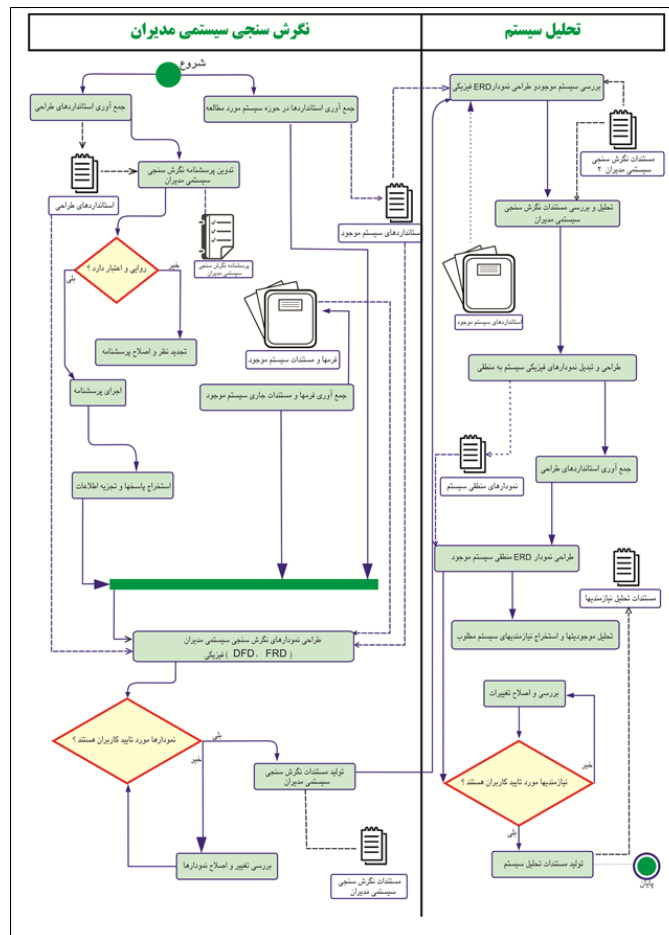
نگرش سنجی سیستمی مدیران

تحلیل سیستم

شروع

جمع آوری استانداردهای طراحی

جمع آوری استانداردها در حوزه سیستم مورد مطالعه

تدوین پرسشنامه نگرش سنجی سیستمی مدیران

استانداردهای طراحی

استانداردهای سیستم موجود

پرسشنامه نگرش سنجی سیستمی مدیران

روایی و اعتبار دارد ؟

خیر

بلی

تجدید نظر و اصلاح پرسشنامه

فرمها و مستندات سیستم موجود

اجرای پرسشنامه

جمع آوری فرمها و مستندات جاری سیستم موجود

استخراج پاسخها و تجزیه اطلاعات

طراحی نمودارهای نگرش سنجی سیستمی مدیران ( DFD، FRD ) فیزیکی

نمودارها مورد تایید کاربران هستند ؟

بلی

خیر

تولید مستندات نگرش سنجی سیستمی مدیران

بررسی تغییر و اصلاح نمودارها

مستندات نگرش سنجی سیستمی مدیران

بررسی سیستم موجودو طراحی نمودارERD فیزیکی

مستندات نگرش سنجی سیستمی مدیران ۲

تحلیل و بررسی مستندات نگرش سنجی سیستمی مدیران

استانداردهای سیستم موجود

طراحی و تبدیل نمودارهای فیزیکی سیستم به منطقی

نمودارهای منطقی سیستم

جمع آوری استانداردهای طراحی

طراحی نمودار ERD منطقی سیستم موجود

مستندات تحلیل نیازمندیها

تحلیل موجودیتها و استخراج نیازمندیهای سیستم مطلوب

بررسی و اصلاح تغییرات

خیر

نیازمندیها مورد تایید کاربران هستند ؟

بلی

تولید مستندات تحلیل سیستم

پایان